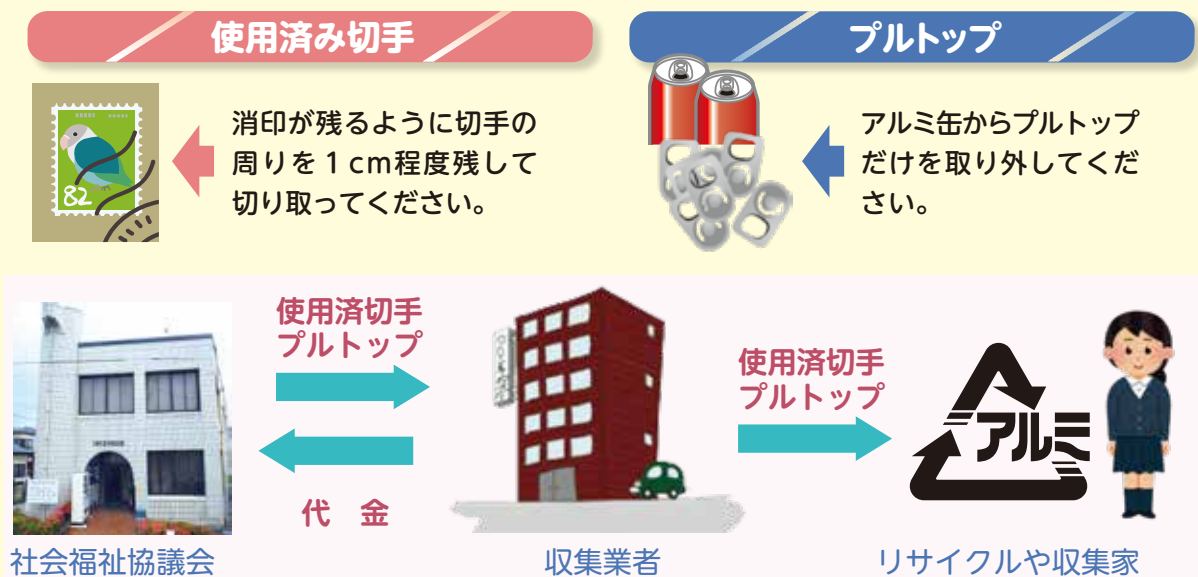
使用済み切手

82

消印が残るように切手の周りを1cm程度残して切り取ってください。

プルトップ

アルミ缶からプルトップだけを取り外してください。

使用済切手
プルトップ

代　金

使用済切手
プルトップ

アルミ

社会福祉協議会

収集業者

リサイクルや収集家